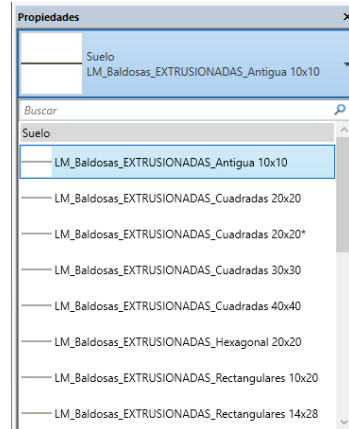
Propiedades

Suelo
LM_Baldosas_EXTRUSIONADAS_Antigua 10x10

Buscar

Suelo

LM_Baldosas_EXTRUSIONADAS_Antigua 10x10

LM_Baldosas_EXTRUSIONADAS_Cuadradas 20x20

LM_Baldosas_EXTRUSIONADAS_Cuadradas 20x20*

LM_Baldosas_EXTRUSIONADAS_Cuadradas 30x30

LM_Baldosas_EXTRUSIONADAS_Cuadradas 40x40

LM_Baldosas_EXTRUSIONADAS_Hexagonal 20x20

LM_Baldosas_EXTRUSIONADAS_Rectangulares 10x20

LM_Baldosas_EXTRUSIONADAS_Rectangulares 14x28